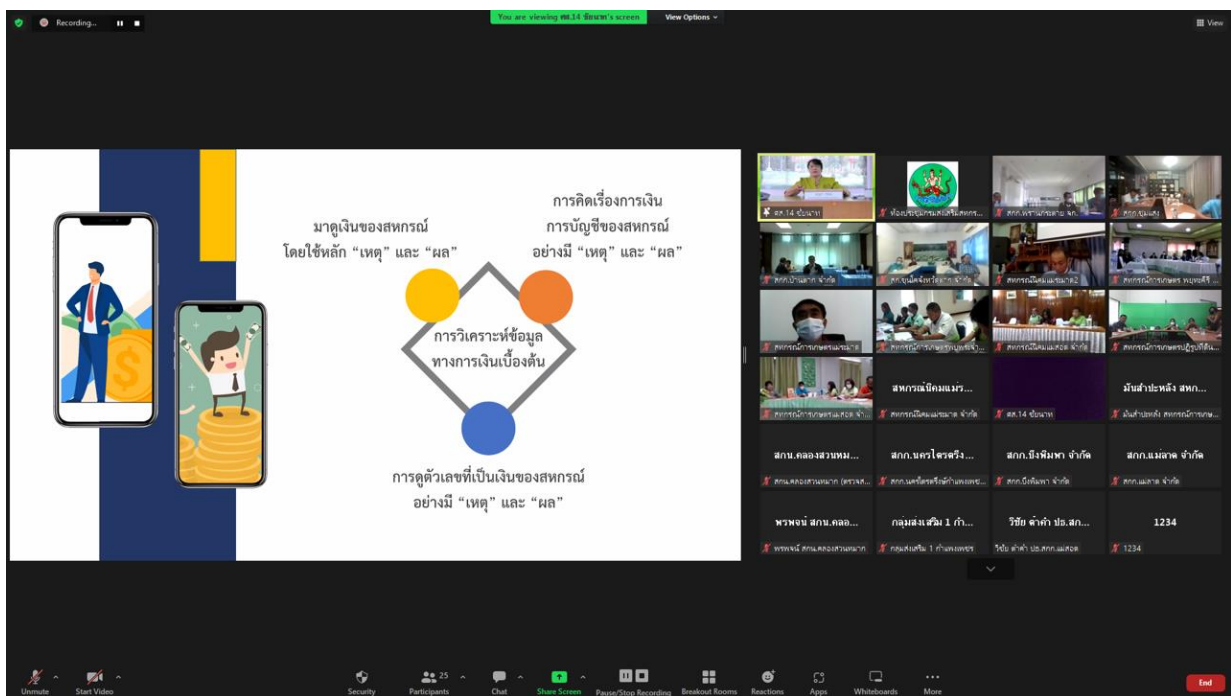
Recording...

You are viewing สส.14 ชัยนาท's screen

View Options

View

มาดูเงินของสหกรณ์ โดยใช้หลัก "เหตุ" และ "ผล"

การคิดเรื่องการเงิน การบัญชีของสหกรณ์ อย่างมี "เหตุ" และ "ผล"

การวิเคราะห์ข้อมูล ทางการเงินเบื้องต้น

การดูตัวเลขที่เป็นเงินของสหกรณ์ อย่างมี "เหตุ" และ "ผล"

สส.14 ชัยนาท

ห้องประชุมกรมส่งเสริมสหกรณ์...

สกก.พรานกระต่าย จำกัด

สกก.ขมแสง

สกก.บ้านลาด จำกัด

สกก.ขุนยิ้งพรไชยการ จำกัด

สหกรณ์นิคมแม่สอด2

สหกรณ์การเกษตร พบพระ

สหกรณ์การเกษตรแม่สอด

สหกรณ์การเกษตรบ้านบุ่ง...

สหกรณ์นิคมแม่สอด จำกัด

สหกรณ์การเกษตรปฏิรูปที่ดิน...

สหกรณ์การเกษตรแม่สอด จำกัด

สหกรณ์นิคมแม่ร...

สหกรณ์นิคมแม่สอด จำกัด

สส.14 ชัยนาท

มันสำปะหลัง สหก...

มันสำปะหลัง สหกรณ์การเกษ...

สกน.คลองสวนหม...

สกน.คลองสวนหมาก (ตรวจส...

สกก.นครไตรตรึง...

สกก.นครไตรตรึงษ์กำแพงเพช...

สกก.บึงพิมพา จำกัด

สกก.บึงพิมพา จำกัด

สกก.แม่ลาด จำกัด

สกก.แม่ลาด จำกัด

พรพจน์ สกน.คลอ...

พรพจน์ สกน.คลองสวนหมาก

กลุ่มส่งเสริม 1 กำ...

กลุ่มส่งเสริม 1 กำแพงเพชร

วิชัย ตำคำ ปธ.สก...

วิชัย ตำคำ ปธ.สกก.แม่สอด

1234

1234

Unmute

Start Video

Security

25

Participants

Chat

Share Screen

Pause/Stop Recording

Breakout Rooms

Reactions

Apps

Whiteboards

More

End